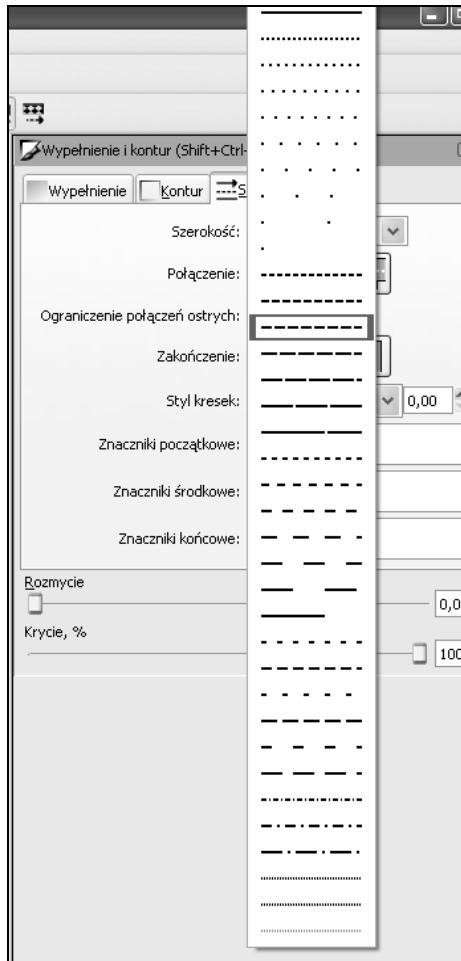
Wypełnienie i kontur (Shift+Ctrl-

Wypełnienie | Kontur | S

Szerokość:

Połączenie:

Ograniczenie połączeń ostrych:

Zakończenie:

Styl kresek: 0,00

Znaczniki początkowe:

Znaczniki środkowe:

Znaczniki końcowe:

Rozmycie

0,0

Krycie, %

100